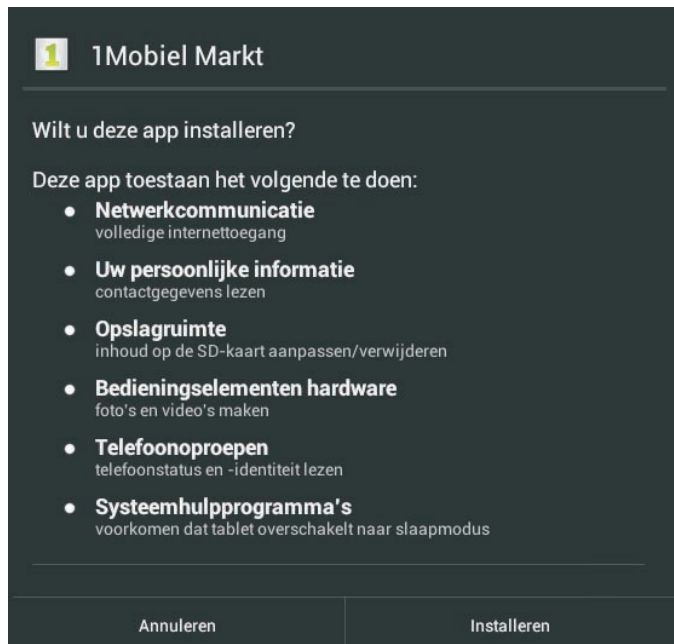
1Mobiel Markt

Wilt u deze app installeren?

Deze app toestaan het volgende te doen:

- **Netwerkcommunicatie**
  volledige internettoegang
- **Uw persoonlijke informatie**
  contactgegevens lezen
- **Opslagruimte**
  inhoud op de SD-kaart aanpassen/verwijderen
- **Bedieningselementen hardware**
  foto's en video's maken
- **Telefoonoproepen**
  telefoonstatus en -identiteit lezen
- **Systeemhulpprogramma's**
  voorkomen dat tablet overschakelt naar slaapmodus

Annuleren

Installeren